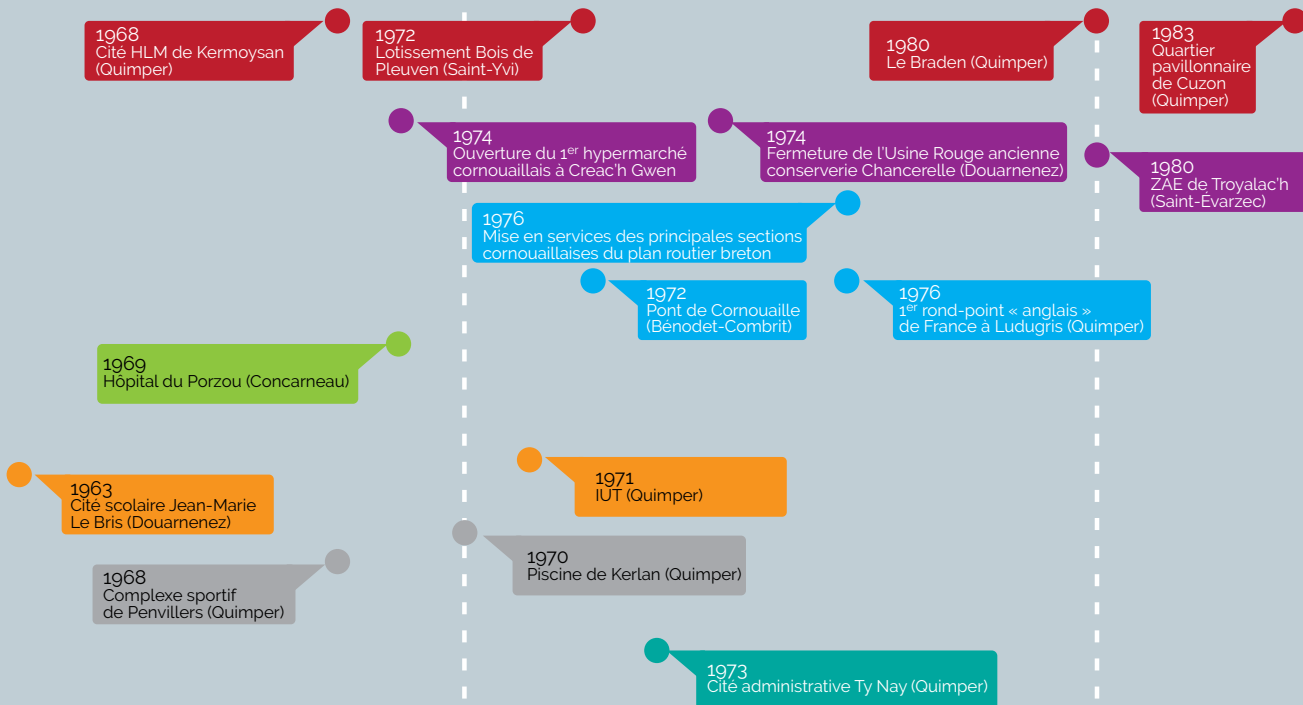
1968
Cité HLM de Kermoysan (Quimper)

1972
Lotissement Bois de Pleuven (Saint-Yvi)

1980
Le Braden (Quimper)

1983
Quartier pavillonnaire de Cuzon (Quimper)

1974
Ouverture du 1$^{er}$ hypermarché cornouaillais à Creac'h Gwen

1974
Fermeture de l'Usine Rouge ancienne conserverie Chancerelle (Douarnenez)

1980
ZAE de Troyalac'h (Saint-Évarzec)

1976
Mise en services des principales sections cornouaillaises du plan routier breton

1972
Pont de Cornouaille (Bénodet-Combrit)

1976
1$^{er}$ rond-point « anglais » de France à Ludugris (Quimper)

1969
Hôpital du Porzou (Concarneau)

1963
Cité scolaire Jean-Marie Le Bris (Douarnenez)

1971
IUT (Quimper)

1968
Complexe sportif de Penvillers (Quimper)

1970
Piscine de Kerlan (Quimper)

1973
Cité administrative Ty Nay (Quimper)